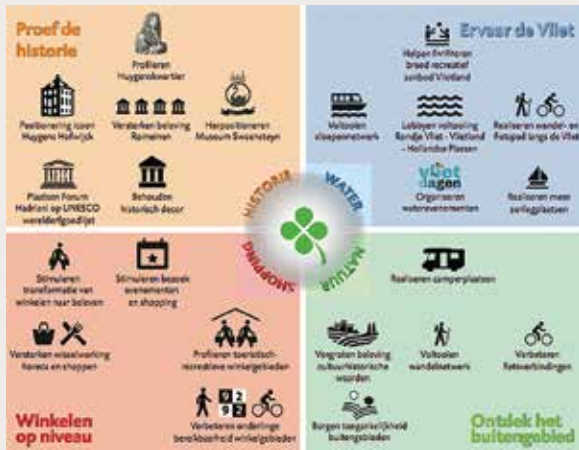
Proef de historie

Profileren Huygenskwartier

Positionering kasen Huygens Hofwijck

Versterken beleving Raineiren

Herpositioneren Museum Swaensteyn

Plaatsen Forum Hadriani op UNESCO werelderfgoedlijst

Behouden historisch decor

Ervaar de Vliet

Helpen faciliteren breed recreatief aanbod Vlietland

Voltooien sloepennetwerk

Lobbyen voltooiing Rondje Vliet - Vlietland - Hollandse Plassen

Realiseren wandel- en fietspad langs de Vliet

Vliet dagen

Organiseren waterevenementen

Realiseren meer aanlegplaatsen

HISTORIE

WATER

SHOPPING

NATUUR

Stimuleren transformatie van winkelen naar beleven

Stimuleren bezoek evenementen en shopping

Versterken wisselwerking horeca en shoppen

Profileren toeristisch-recreatieve winkelgebieden

Verbeteren onderlinge bereikbaarheid winkelgebieden

Winkelen op niveau

Realiseren camperplaatsen

Vergroten beleving cultuurhistorische waarden

Voltooien wandelnetwerk

Verbeteren fietsverbindingen

Borgen toegankelijkheid buitengebieden

Ontdek het buitengebied